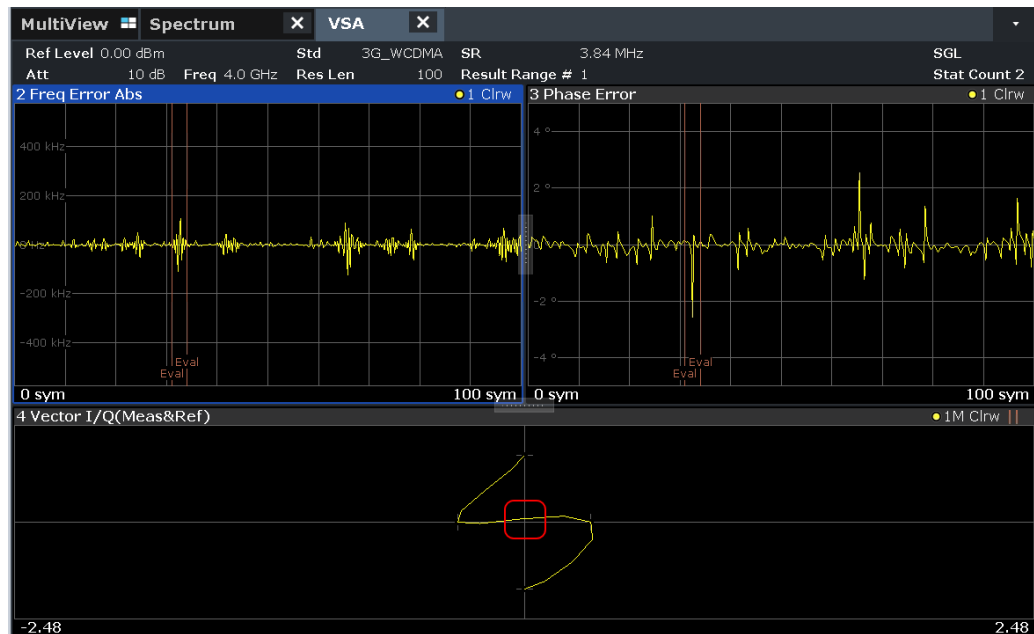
MultiView Spectrum × VSA ×

Ref Level 0.00 dBm Std 3G_WCDMA SR 3.84 MHz SGL
Att 10 dB Freq 4.0 GHz Res Len 100 Result Range # 1 Stat Count 2

2 Freq Error Abs ●1 Clrw

400 kHz
200 kHz
-200 kHz
-400 kHz
Eval
Eval
0 sym 100 sym

3 Phase Error ●1 Clrw

4 °
2 °
-2 °
-4 °
Eval
Eval
0 sym 100 sym

4 Vector I/Q(Meas&Ref) ●1M Clrw

-2.48 2.48